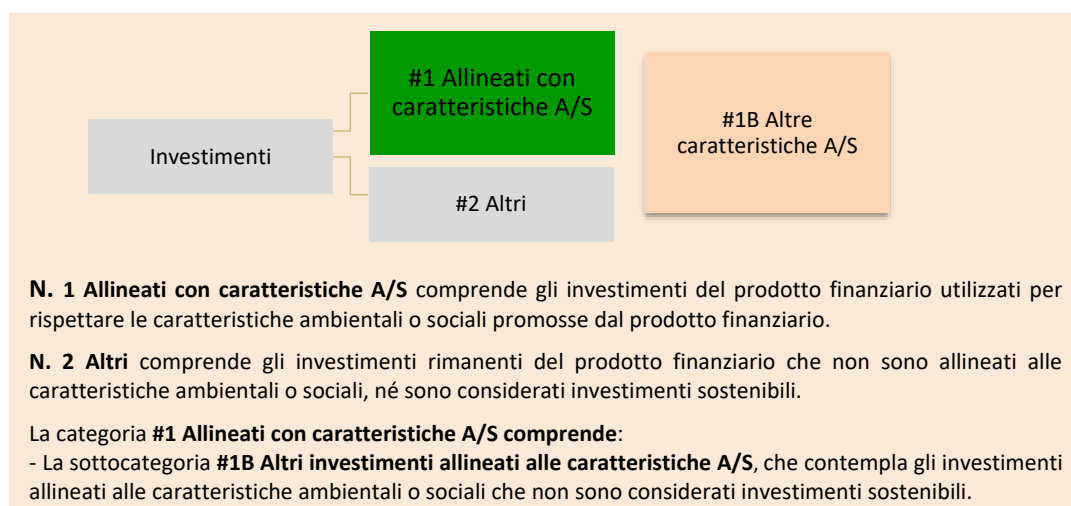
#1 Allineati con caratteristiche A/S

#1B Altre caratteristiche A/S

Investimenti

#2 Altri

**N. 1 Allineati con caratteristiche A/S** comprende gli investimenti del prodotto finanziario utilizzati per rispettare le caratteristiche ambientali o sociali promosse dal prodotto finanziario.

**N. 2 Altri** comprende gli investimenti rimanenti del prodotto finanziario che non sono allineati alle caratteristiche ambientali o sociali, né sono considerati investimenti sostenibili.

La categoria **#1 Allineati con caratteristiche A/S comprende**:
- La sottocategoria **#1B Altri investimenti allineati alle caratteristiche A/S**, che contempla gli investimenti allineati alle caratteristiche ambientali o sociali che non sono considerati investimenti sostenibili.